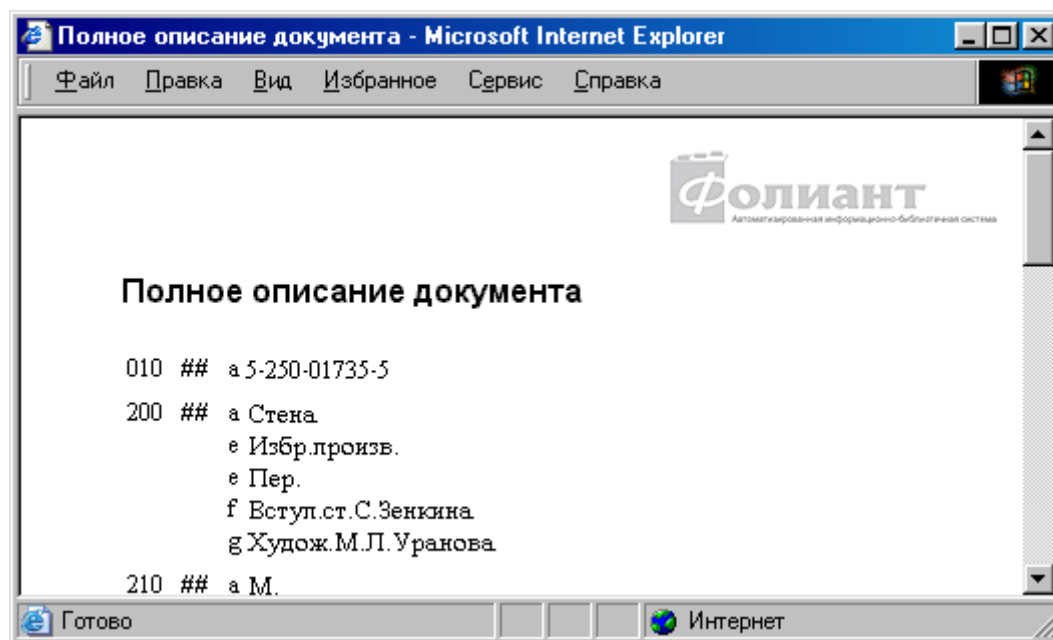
Полное описание документа - Microsoft Internet Explorer

Файл Правка Вид Избранное Сервис Справка

Фолиант
Автоматизированная информационно-библиотечная система

Полное описание документа

| | | | |
|---|---|---|---|
| 010 | ## | a | 5-250-01735-5 |
| 200 | ## | a | Стена |
| | | e | Избр.произв. |
| | | e | Пер. |
| | | f | Вступ.ст.С.Зенкина |
| | | g | Худож.М.Л.Уранова |
| 210 | ## | a | М. |

Готово

Интернет